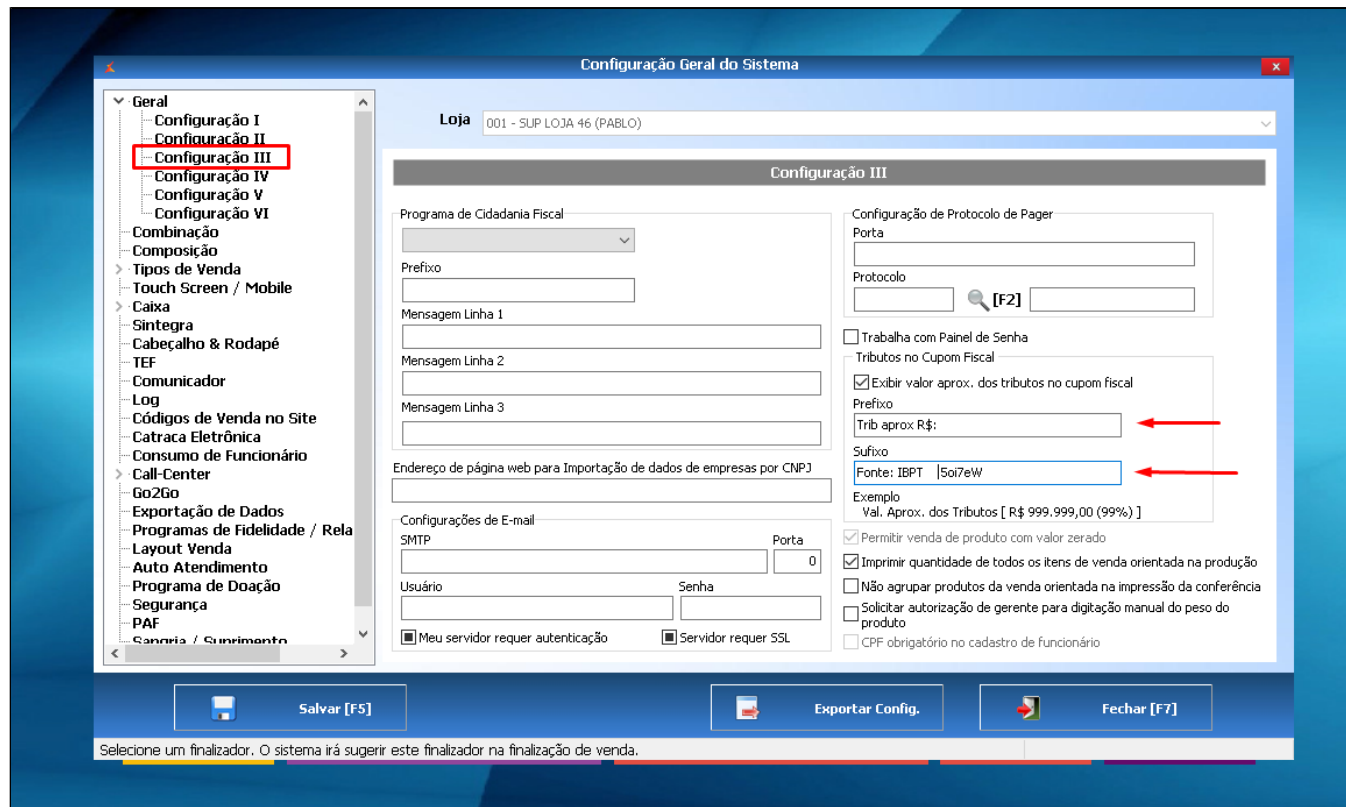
Configuração Geral do Sistema

Geral
Configuração I
Configuração II
Configuração III
Configuração IV
Configuração V
Configuração VI
Combinação
Composição
Tipos de Venda
Touch Screen / Mobile
Caixa
Sintegra
Cabeçalho & Rodapé
TEF
Comunicador
Log
Códigos de Venda no Site
Catraca Eletrônica
Consumo de Funcionário
Call-Center
Go2Go
Exportação de Dados
Programas de Fidelidade / Rela
Layout Venda
Auto Atendimento
Programa de Doação
Segurança
PAF
Sangria / Suprimento

Loja 001 - SUP LOJA 46 (PABLO)

Configuração III

Programa de Cidadania Fiscal
Prefixo
Mensagem Linha 1
Mensagem Linha 2
Mensagem Linha 3

Configuração de Protocolo de Pager
Porta
Protocolo
[F2]

Trabalha com Painel de Senha
Tributos no Cupom Fiscal
Exibir valor aprox. dos tributos no cupom fiscal
Prefixo
Trib aprox R$:
Sufixo
Fonte: IBPT |5oi7eW
Exemplo
Val. Aprox. dos Tributos [ R$ 999.999,00 (99%) ]

Endereço de página web para Importação de dados de empresas por CNPJ

Configurações de E-mail
SMTP
Porta
0
Usuário
Senha
Meu servidor requer autenticação
Servidor requer SSL

Permitir venda de produto com valor zerado
Imprimir quantidade de todos os itens de venda orientada na produção
Não agrupar produtos da venda orientada na impressão da conferência
Solicitar autorização de gerente para digitação manual do peso do produto
CPF obrigatório no cadastro de funcionário

Salvar [F5]
Exportar Config.
Fechar [F7]

Selecione um finalizador. O sistema irá sugerir este finalizador na finalização de venda.